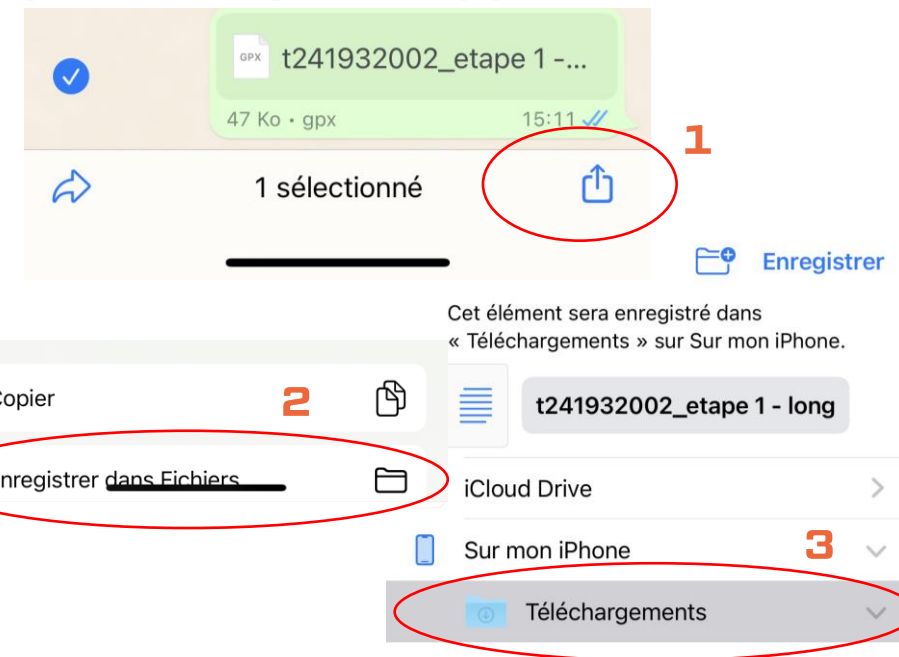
GPX t241932002_etape 1 -...

47 Ko • gpx 15:11

1 sélectionné

1

Enregistrer

Cet élément sera enregistré dans « Téléchargements » sur Sur mon iPhone.

t241932002_etape 1 - long

Copier

2

Enregistrer dans Fichiers

iCloud Drive

Sur mon iPhone

3

Téléchargements